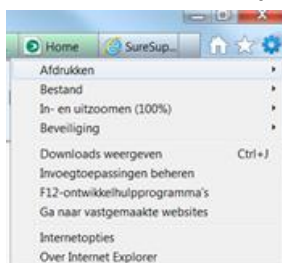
Home
SureSup...
Afdrukken
Bestand
In- en uitzoomen (100%)
Beveiliging
Downloads weergeven Ctrl+J
Invoegtoepassingen beheren
F12-ontwikkelhulpprogramma's
Ga naar vastgemaakte websites
Internetopties
Over Internet Explorer